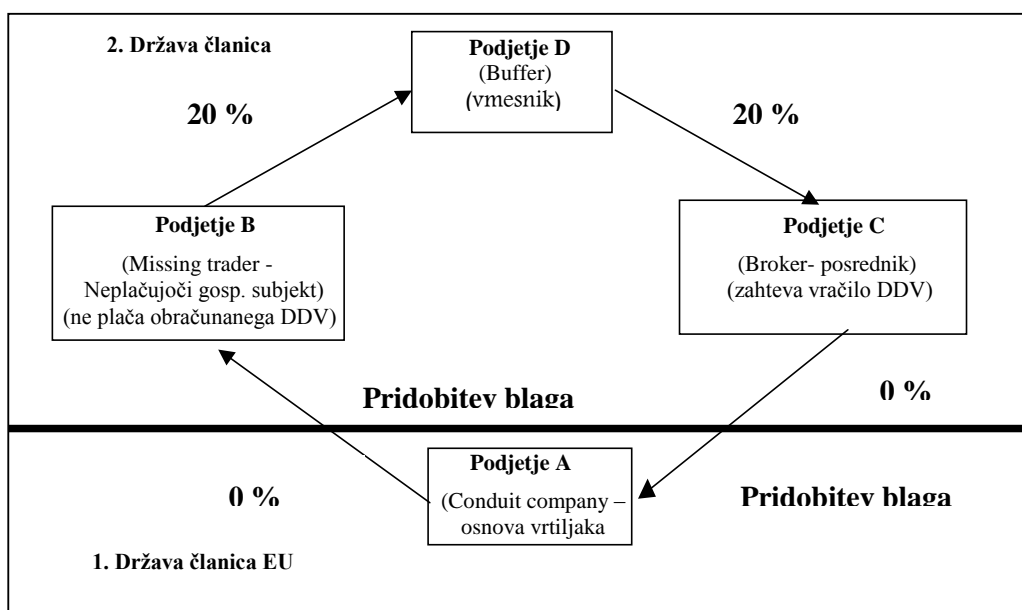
2. Država članica

Podjetje D
(Buffer)
(vmesnik)

20 %

20 %

Podjetje B
(Missing trader - Neplačujoči gosp. subjekt)
(ne plača obračunanega DDV)

Podjetje C
(Broker- posrednik)
(zahteva vračilo DDV)

Pridobitev blaga

0 %

Podjetje A
(Conduit company – osnova vrtiljaka

0 %

Pridobitev blaga

1. Država članica EU